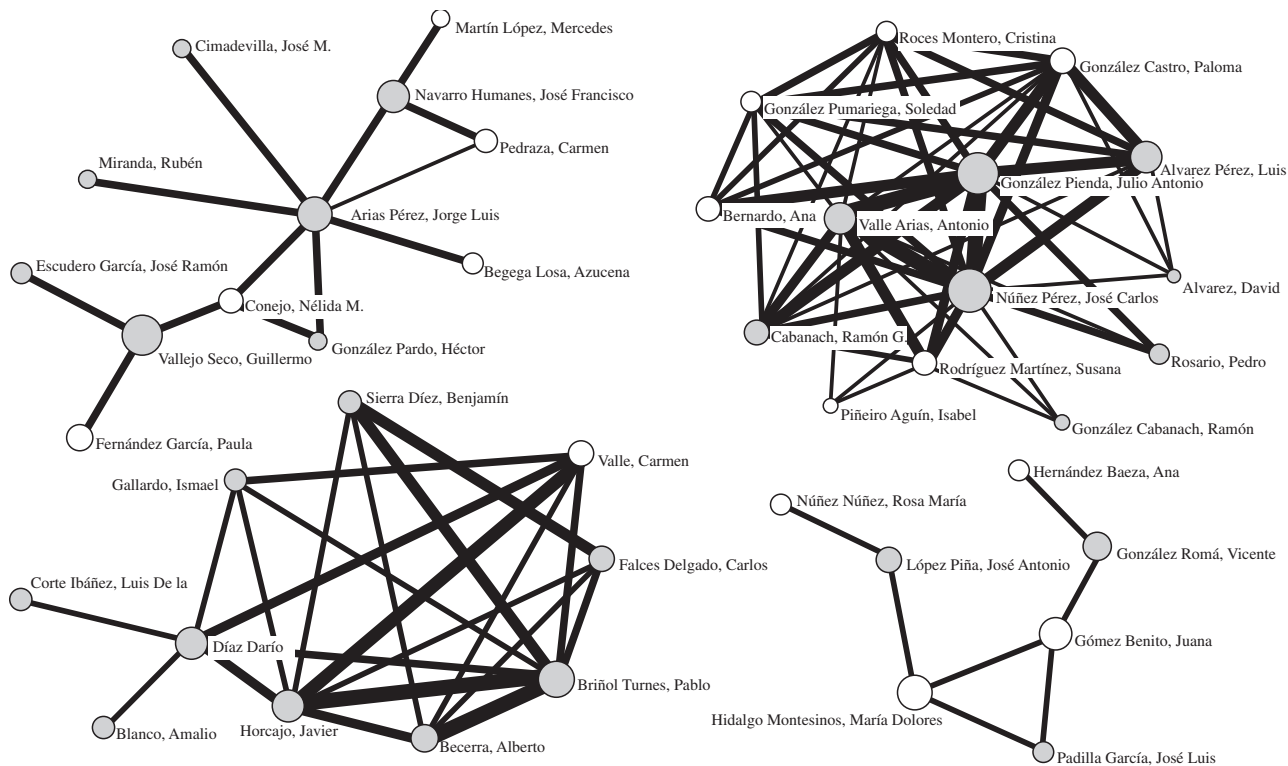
Martín López, Mercedes
Cimadevilla, José M.
Navarro Humanes, José Francisco
Pedraza, Carmen
Miranda, Rubén
Arias Pérez, Jorge Luis
Begega Losa, Azucena
Escudero García, José Ramón
Conejo, Nélida M.
González Pardo, Héctor
Vallejo Seco, Guillermo
Fernández García, Paula

Roces Montero, Cristina
González Castro, Paloma
González Pumariega, Soledad
Alvarez Pérez, Luis
González Pienda, Julio Antonio
Bernardo, Ana
Valle Arias, Antonio
Alvarez, David
Núñez Pérez, José Carlos
Cabanach, Ramón G.
Rosario, Pedro
Rodríguez Martínez, Susana
Piñeiro Aguín, Isabel
González Cabanach, Ramón

Sierra Díez, Benjamín
Valle, Carmen
Gallardo, Ismael
Falces Delgado, Carlos
Corte Ibáñez, Luis De la
Díaz Darío
Briñol Turnes, Pablo
Blanco, Amalio
Horcajo, Javier
Becerra, Alberto

Hernández Baeza, Ana
Núñez Núñez, Rosa María
González Romá, Vicente
López Piña, José Antonio
Gómez Benito, Juana
Hidalgo Montesinos, María Dolores
Padilla García, José Luis